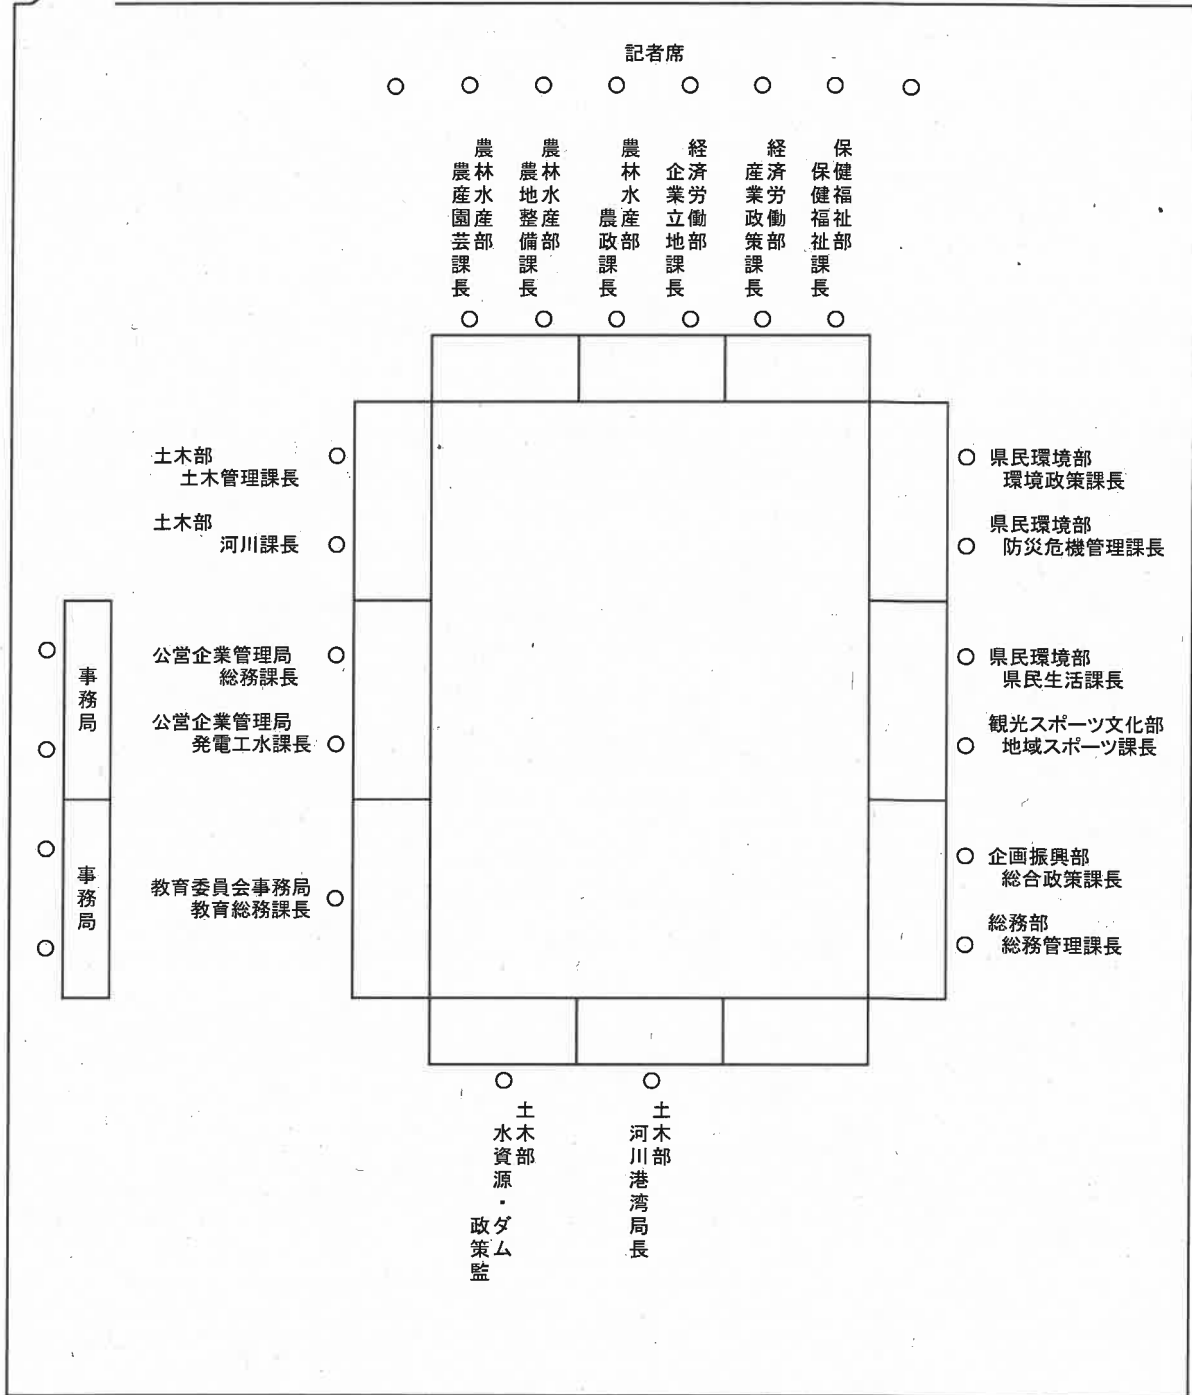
記者席

農林水産部
農産園芸課長

農林水産部
農地整備課長

農林水産部
農政課長

経済労働部
企業立地課長

経済労働部
産業政策課長

保健福祉部
保健福祉課長

土木部
土木管理課長

土木部
河川課長

事務局

公営企業管理局
総務課長

公営企業管理局
発電工水課長

事務局

教育委員会事務局
教育総務課長

県民環境部
環境政策課長

県民環境部
防災危機管理課長

県民環境部
県民生活課長

観光スポーツ文化部
地域スポーツ課長

企画振興部
総合政策課長

総務部
総務管理課長

土木部
水資源・ダム政策監

土木部
河川港湾局長